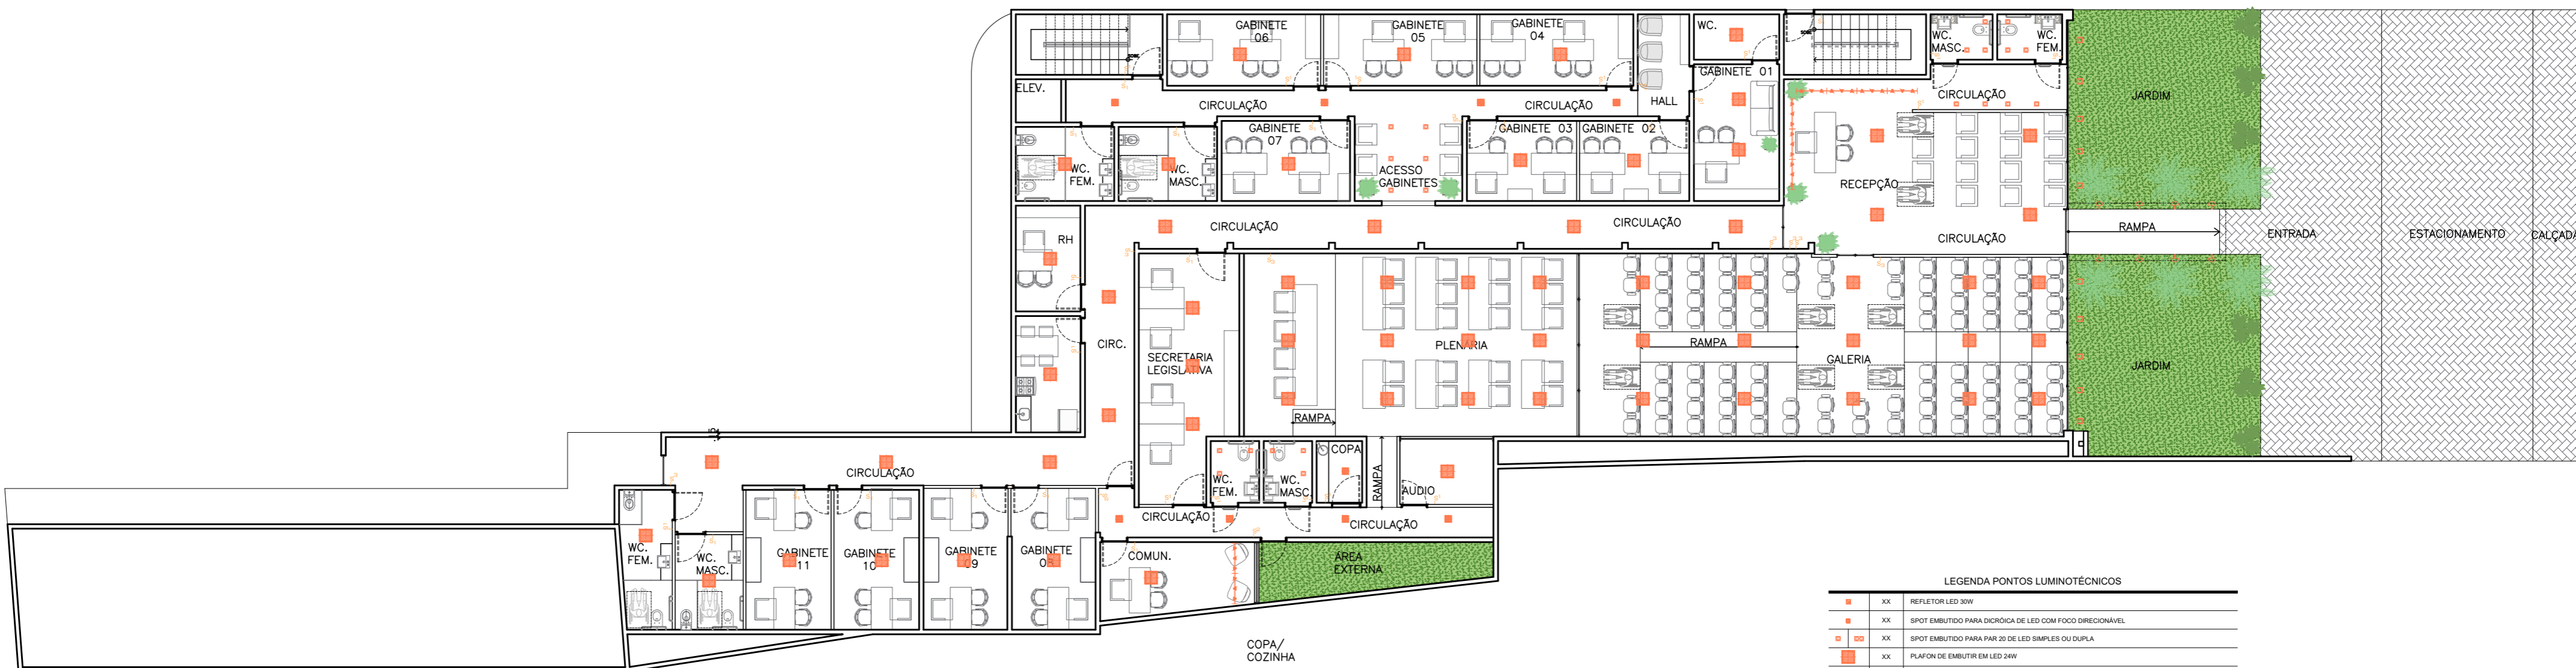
GABINETE 06
GABINETE 05
GABINETE 04
WC.
WC. MASC.
WC. FEM.
ELEV.
CIRCULAÇÃO
CIRCULAÇÃO
HALL
GABINETE 01
CIRCULAÇÃO
JARDIM
WC. FEM.
WC. MASC.
GABINETE 07
ACESSO GABINETES
GABINETE 03
GABINETE 02
RECEPÇÃO
CIRCULAÇÃO
CIRCULAÇÃO
CIRCULAÇÃO
RAMPA
ENTRADA
ESTACIONAMENTO
CALÇADA
RH
CIRC.
SECRETARIA LEGISLATIVA
PLENARIA
RAMPA
GALERIA
JARDIM
RAMPA
CIRCULAÇÃO
WC. FEM.
WC. MASC.
COPA
RAMPA
AUDIO
CIRCULAÇÃO
CIRCULAÇÃO
WC. FEM.
WC. MASC.
GABINETE 11
GABINETE 10
GABINETE 09
GABINETE 08
COMUN.
AREA EXTERNA
COPA/ COZINHA

LEGENDA PONTOS LUMINOTÉCNICOS
XX REFLETOR LED 30W
XX SPOT EMBUTIDO PARA DICRÓICA DE LED COM FOCO DIRECIONÁVEL
XX SPOT EMBUTIDO PARA PAR 20 DE LED SIMPLES OU DUPLA
XX PLAFON DE EMBUTIR EM LED 24W